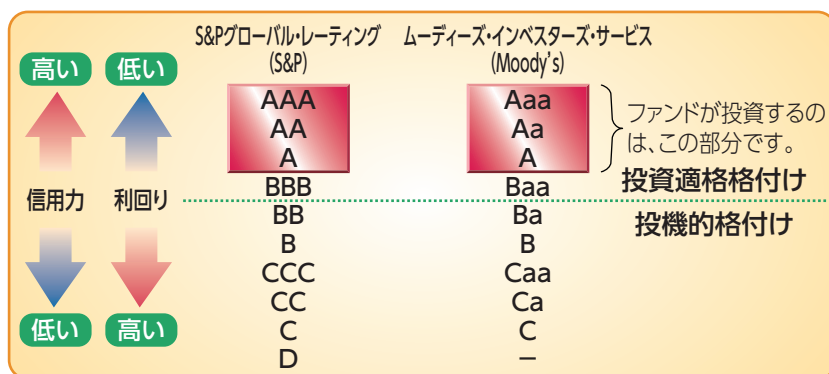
高い 低い

信用力 利回り

低い 高い

S&Pグローバル・レーティング (S&P)

AAA
AA
A
BBB
BB
B
CCC
CC
C
D

ムーディーズ・インベスターズ・サービス (Moody's)

Aaa
Aa
A
Baa
Ba
B
Caa
Ca
C
–

ファンドが投資するのは、この部分です。

投資適格格付け

投機的格付け